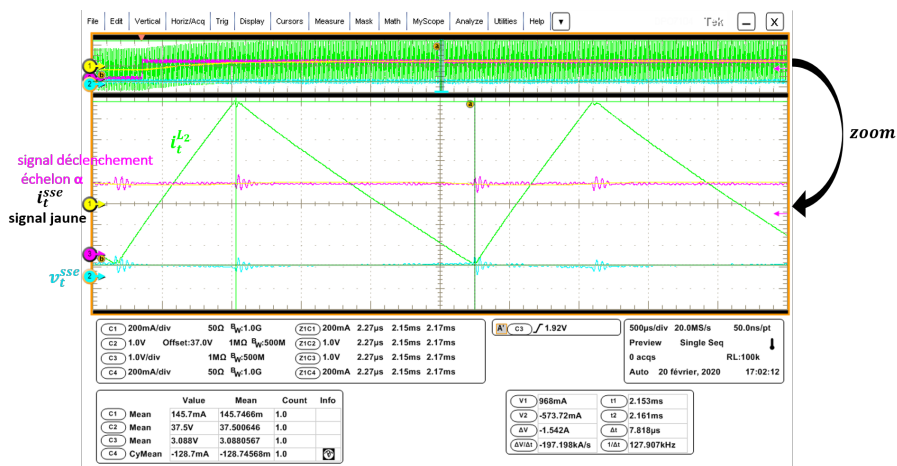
File Edit Vertical Horiz/Acq Trig Display Cursors Measure Mask Math MyScope Analyze Utilities Help ▼ Tek

zoom

$i_t^{L_2}$

signal déclenchement échelon α

$i_t^{sse}$
signal jaune

$v_t^{sse}$

| C1 | 200mA/div | 50Ω | $B_W$:1.0G | Z1C1 | 200mA | 2.27µs | 2.15ms | 2.17ms |
|---|---|---|---|---|---|---|---|---|
| C2 | 1.0V | Offset:37.0V 1MΩ | $B_W$:500M | Z1C2 | 1.0V | 2.27µs | 2.15ms | 2.17ms |
| C3 | 1.0V/div | 1MΩ | $B_W$:500M | Z1C3 | 1.0V | 2.27µs | 2.15ms | 2.17ms |
| C4 | 200mA/div | 50Ω | $B_W$:1.0G | Z1C4 | 200mA | 2.27µs | 2.15ms | 2.17ms |

A C3 ∫ 1.92V

500µs/div 20.0MS/s 50.0ns/pt
Preview Single Seq
0 acqs RL:100k
Auto 20 février, 2020 17:02:12

| | | Value | Mean | Count | Info |
|---|---|---|---|---|---|
| C1 | Mean | 145.7mA | 145.7466m | 1.0 | |
| C2 | Mean | 37.5V | 37.500646 | 1.0 | |
| C3 | Mean | 3.088V | 3.0880567 | 1.0 | |
| C4 | CyMean | -128.7mA | -128.74568m | 1.0 | |

| V1 | 968mA | t1 | 2.153ms |
|---|---|---|---|
| V2 | -573.72mA | t2 | 2.161ms |
| ΔV | -1.542A | Δt | 7.818µs |
| ΔV/Δt | -197.198kA/s | 1/Δt | 127.907kHz |